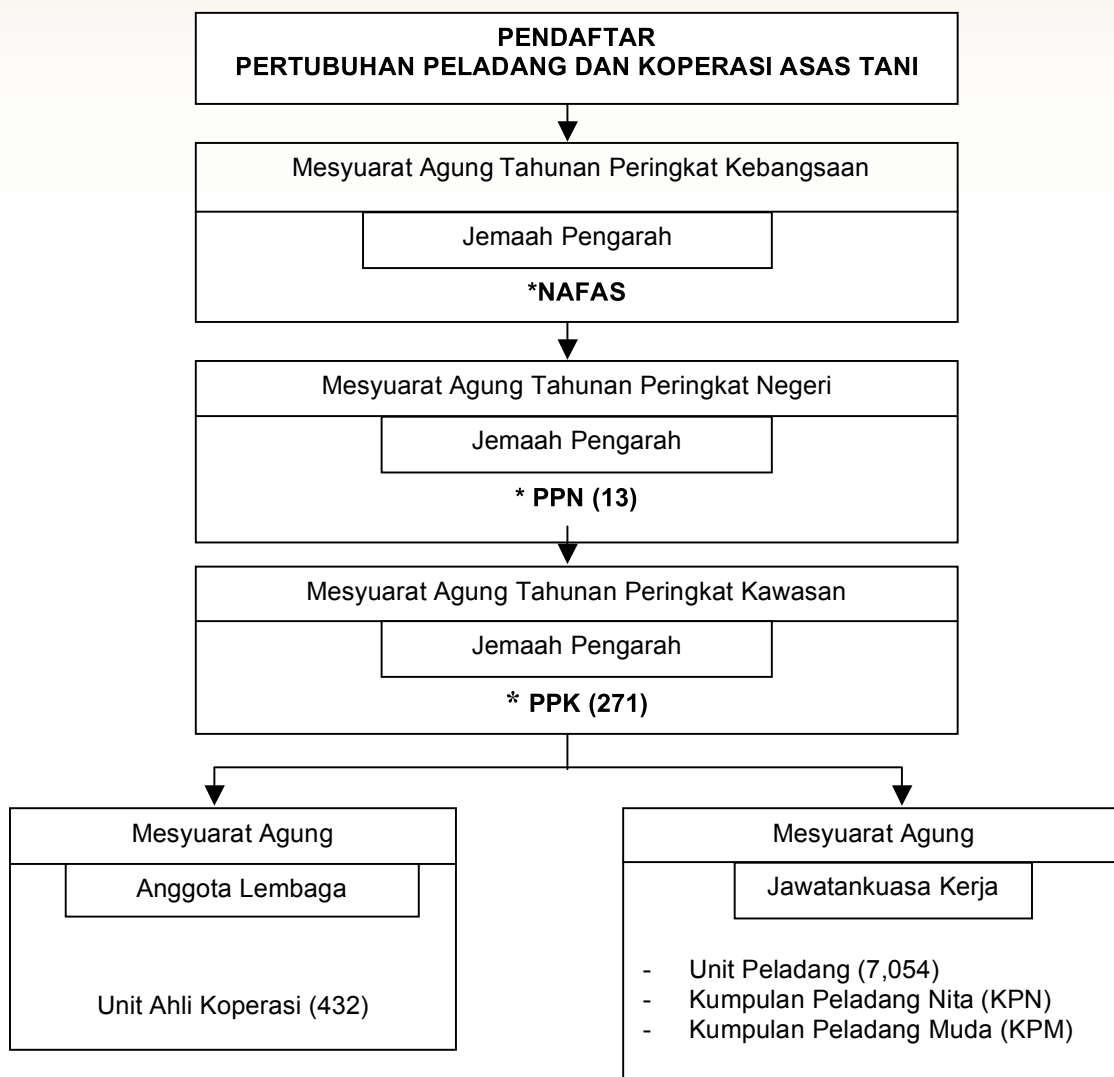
PENDAFTAR
PERTUBUHAN PELADANG DAN KOPERASI ASAS TANI

Mesyuarat Agung Tahunan Peringkat Kebangsaan

Jemaah Pengarah

*NAFAS

Mesyuarat Agung Tahunan Peringkat Negeri

Jemaah Pengarah

* PPN (13)

Mesyuarat Agung Tahunan Peringkat Kawasan

Jemaah Pengarah

* PPK (271)

Mesyuarat Agung

Anggota Lembaga

Unit Ahli Koperasi (432)

Mesyuarat Agung

Jawatankuasa Kerja

- Unit Peladang (7,054)
- Kumpulan Peladang Nita (KPN)
- Kumpulan Peladang Muda (KPM)